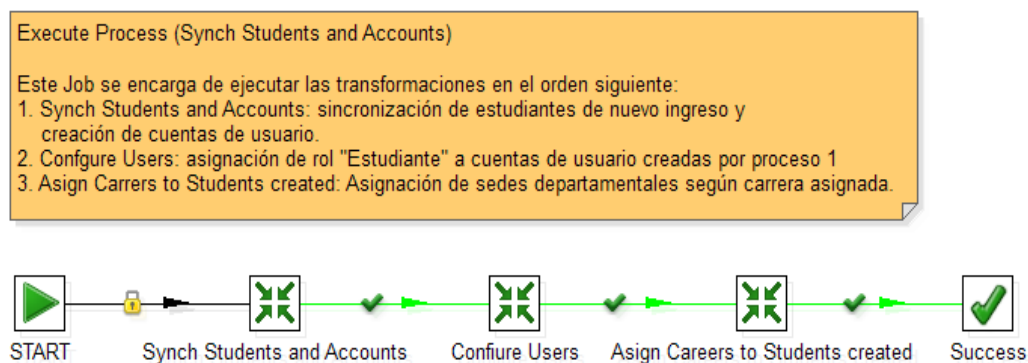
Execute Process (Synch Students and Accounts)

Este Job se encarga de ejecutar las transformaciones en el orden siguiente:
1. Synch Students and Accounts: sincronización de estudiantes de nuevo ingreso y creación de cuentas de usuario.
2. Confgure Users: asignación de rol "Estudiante" a cuentas de usuario creadas por proceso 1
3. Asign Carrers to Students created: Asignación de sedes departamentales según carrera asignada.

START

Synch Students and Accounts

Confiure Users

Asign Careers to Students created

Success